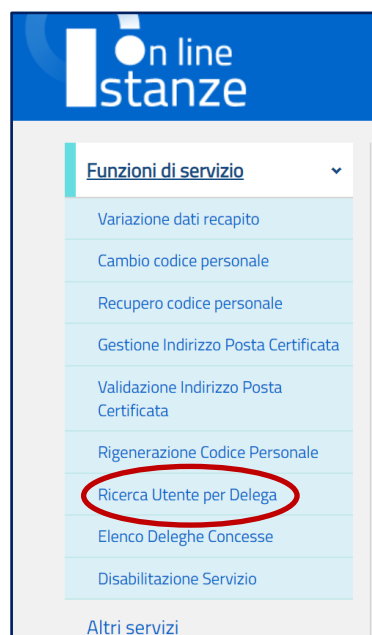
On line
Istanze

Funzioni di servizio

Variazione dati recapito

Cambio codice personale

Recupero codice personale

Gestione Indirizzo Posta Certificata

Validazione Indirizzo Posta Certificata

Rigenerazione Codice Personale

Ricerca Utente per Delega

Elenco Deleghe Concesse

Disabilitazione Servizio

Altri servizi